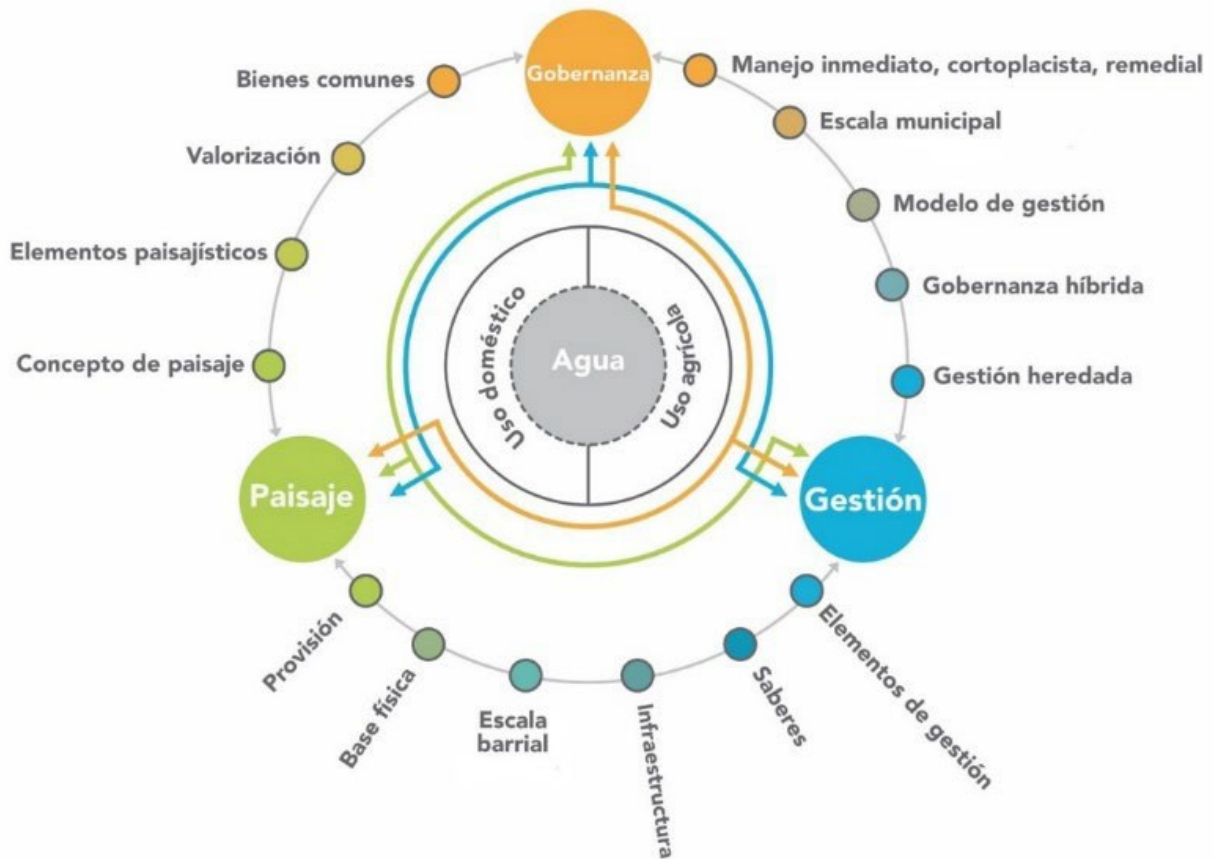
Gobernanza

Bienes comunes
Valorización
Elementos paisajísticos
Concepto de paisaje

Manejo inmediato, cortoplacista, remedial
Escala municipal
Modelo de gestión
Gobernanza híbrida
Gestión heredada

Uso doméstico
Agua
Uso agrícola

Paisaje
Gestión

Provisión
Base física
Escala barrial
Infraestructura
Saberes
Elementos de gestión